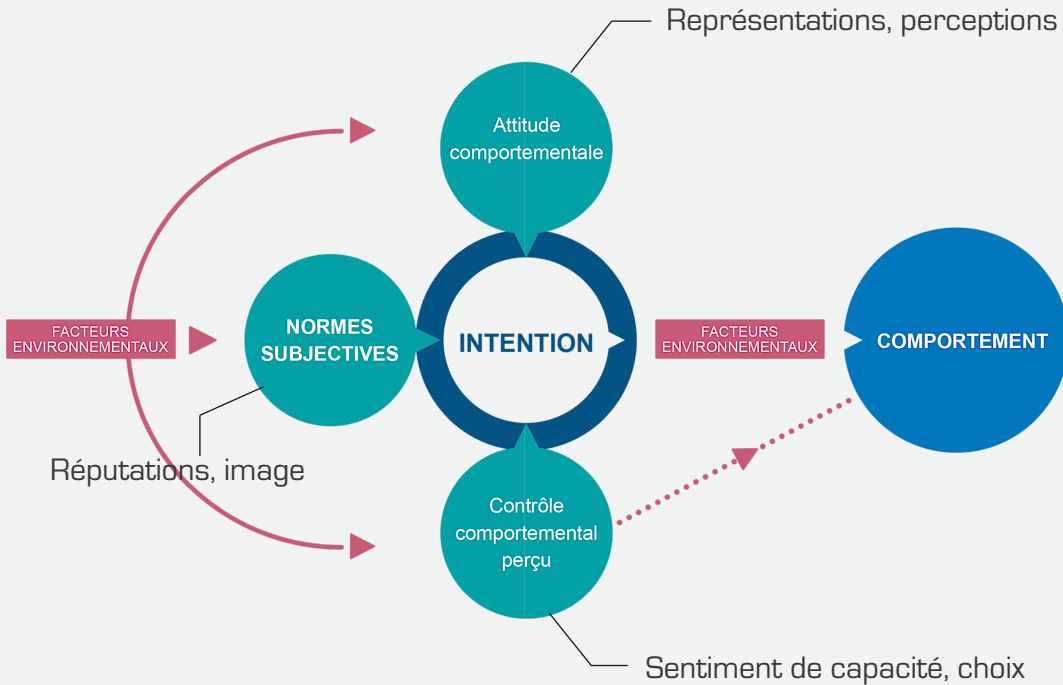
Représentations, perceptions

Attitude comportementale

FACTEURS ENVIRONNEMENTAUX

NORMES SUBJECTIVES

INTENTION

FACTEURS ENVIRONNEMENTAUX

COMPORTEMENT

Réputations, image

Contrôle comportemental perçu

Sentiment de capacité, choix